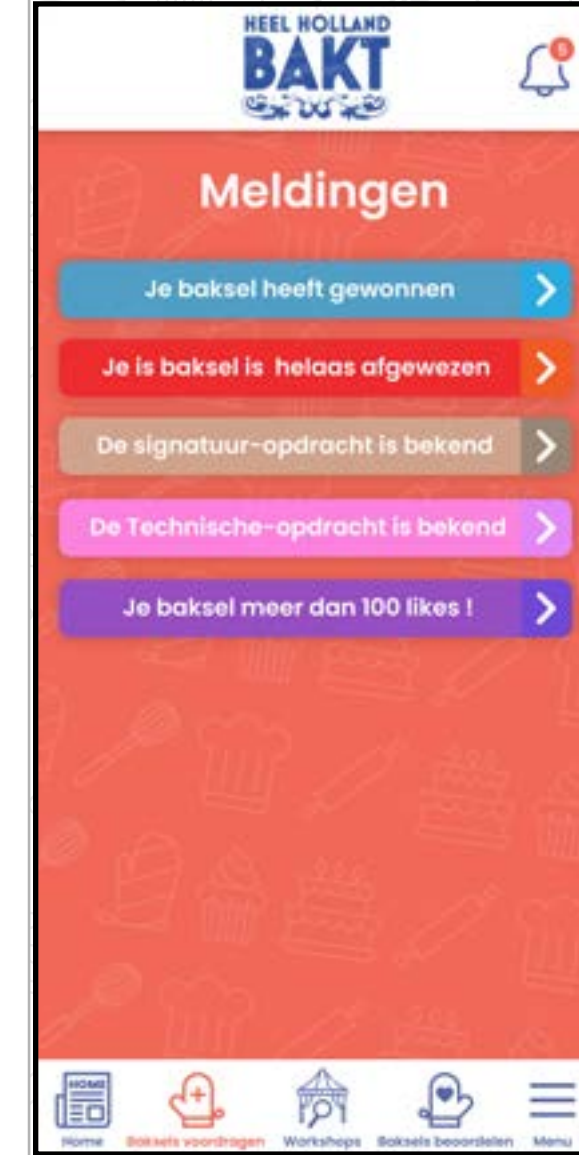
HEEL HOLLAND
BAKT

5

Meldingen

Je baksel heeft gewonnen

Je is baksel is helaas afgewezen

De signatuur-opdracht is bekend

De Technische-opdracht is bekend

Je baksel meer dan 100 likes !

HOME

Home

Baksels voordragen

Workshops

Baksels beoordelen

Menu